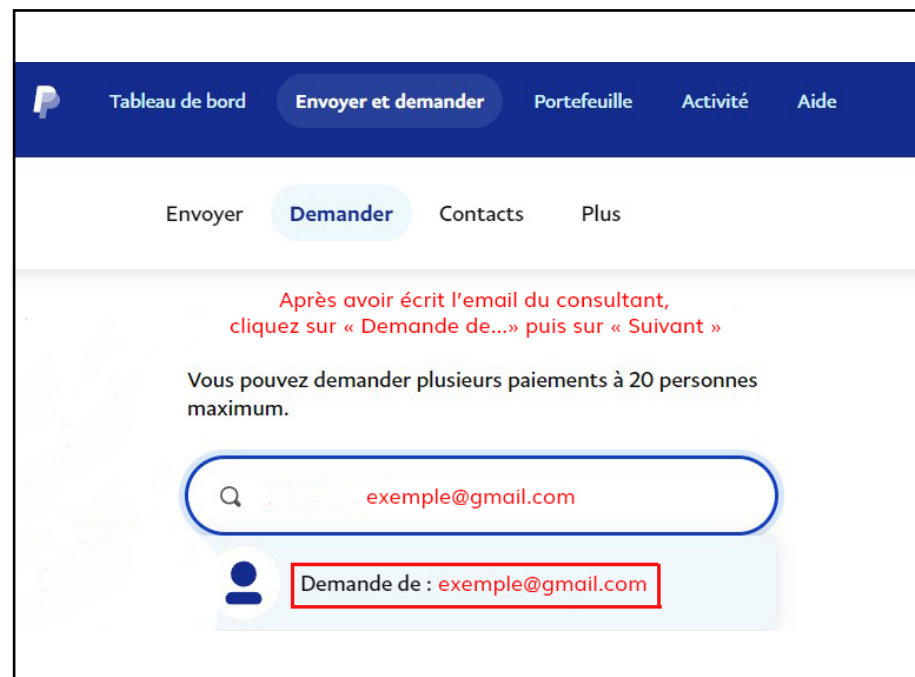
Tableau de bord Envoyer et demander Portefeuille Activité Aide

Envoyer Demander Contacts Plus

Après avoir écrit l'email du consultant, cliquez sur « Demande de...» puis sur « Suivant »

Vous pouvez demander plusieurs paiements à 20 personnes maximum.

exemple@gmail.com

Demande de : exemple@gmail.com